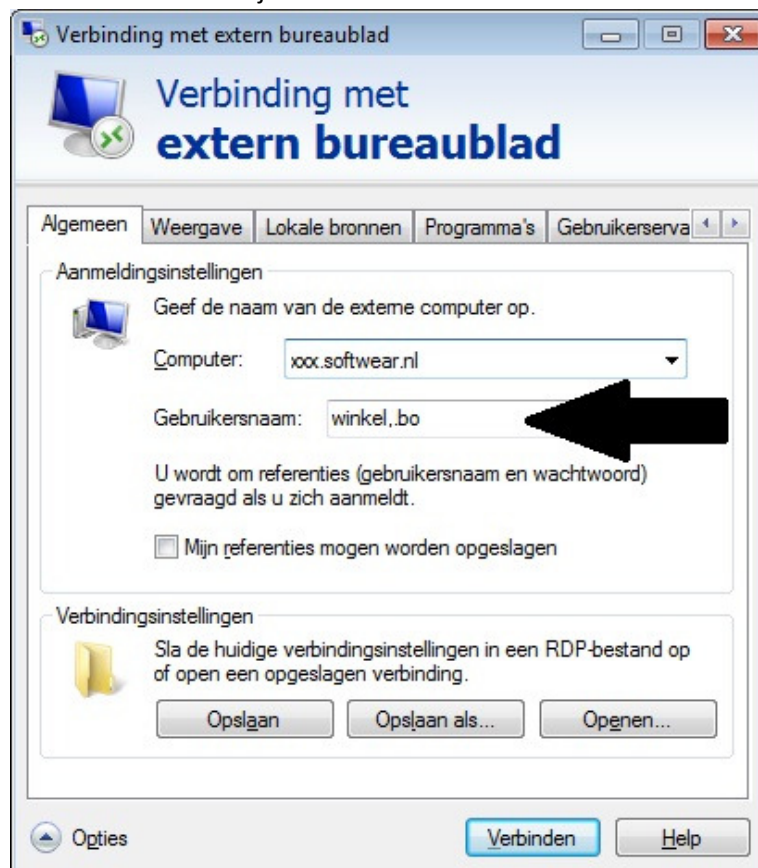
Verbinding met extern bureaublad

Verbinding met
extern bureaublad

Algemeen | Weergave | Lokale bronnen | Programma's | Gebruikerserva

Aanmeldingsinstellingen

Geef de naam van de externe computer op.

Computer: xxx.softwear.nl

Gebruikersnaam: winkel,.bo

U wordt om referenties (gebruikersnaam en wachtwoord) gevraagd als u zich aanmeldt.

Mijn referenties mogen worden opgeslagen

Verbindingsinstellingen

Sla de huidige verbindingsinstellingen in een RDP-bestand op of open een opgeslagen verbinding.

Opslaan | Opslaan als... | Openen...

Opties

Verbinden | Help